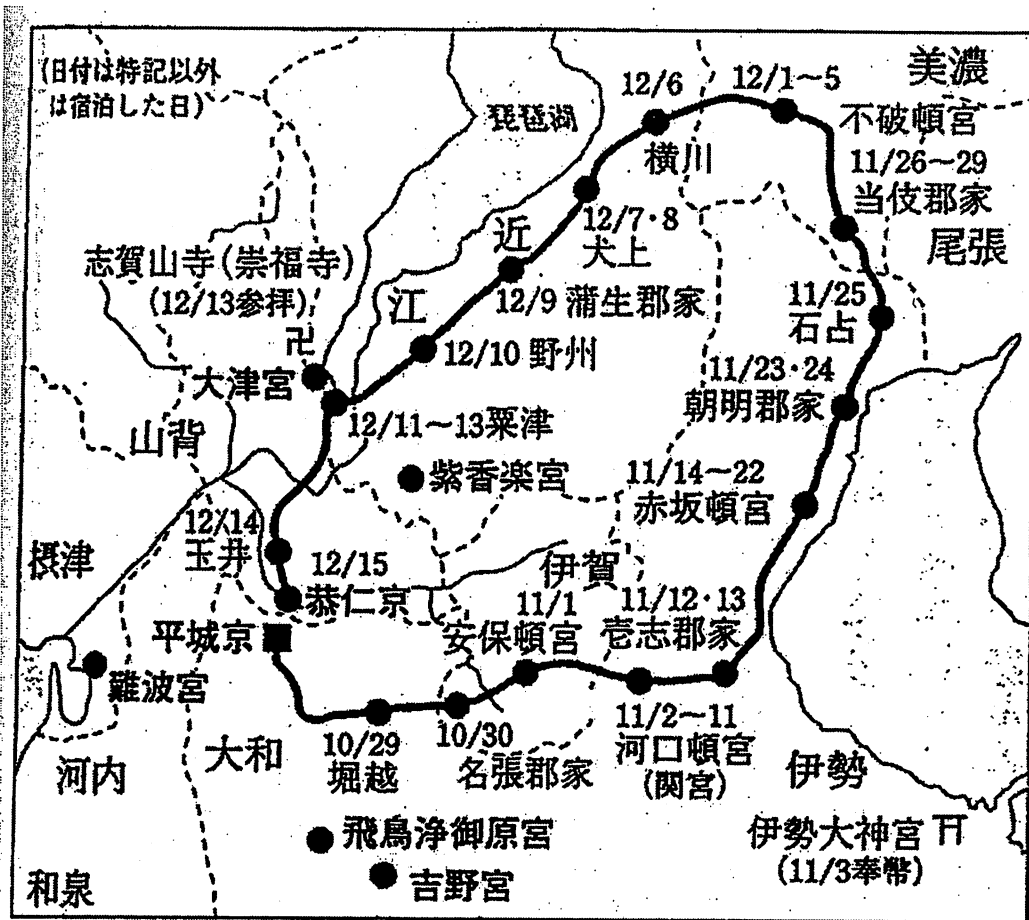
(日付は特記以外は宿泊した日)

琵琶湖

美濃

12/6 横川

12/1～5 不破頓宮

11/26～29 当伎郡家

尾張

12/7・8 犬上

近

江

12/9 蒲生郡家

志賀山寺(崇福寺)(12/13参拝)

卍

大津宮

12/10 野州

11/25 石占

11/23・24 朝明郡家

12/11～13粟津

山背

紫香楽宮

11/14～22 赤坂頓宮

12/14 玉井

12/15 恭仁京

摂津

伊賀

11/1 安保頓宮

11/12・13 壱志郡家

平城京

難波宮

10/29 堀越

10/30 名張郡家

11/2～11 河口頓宮(関宮)

河内

大和

伊勢

飛鳥浄御原宮

伊勢大神宮 ⛩ (11/3奉幣)

和泉

吉野宮